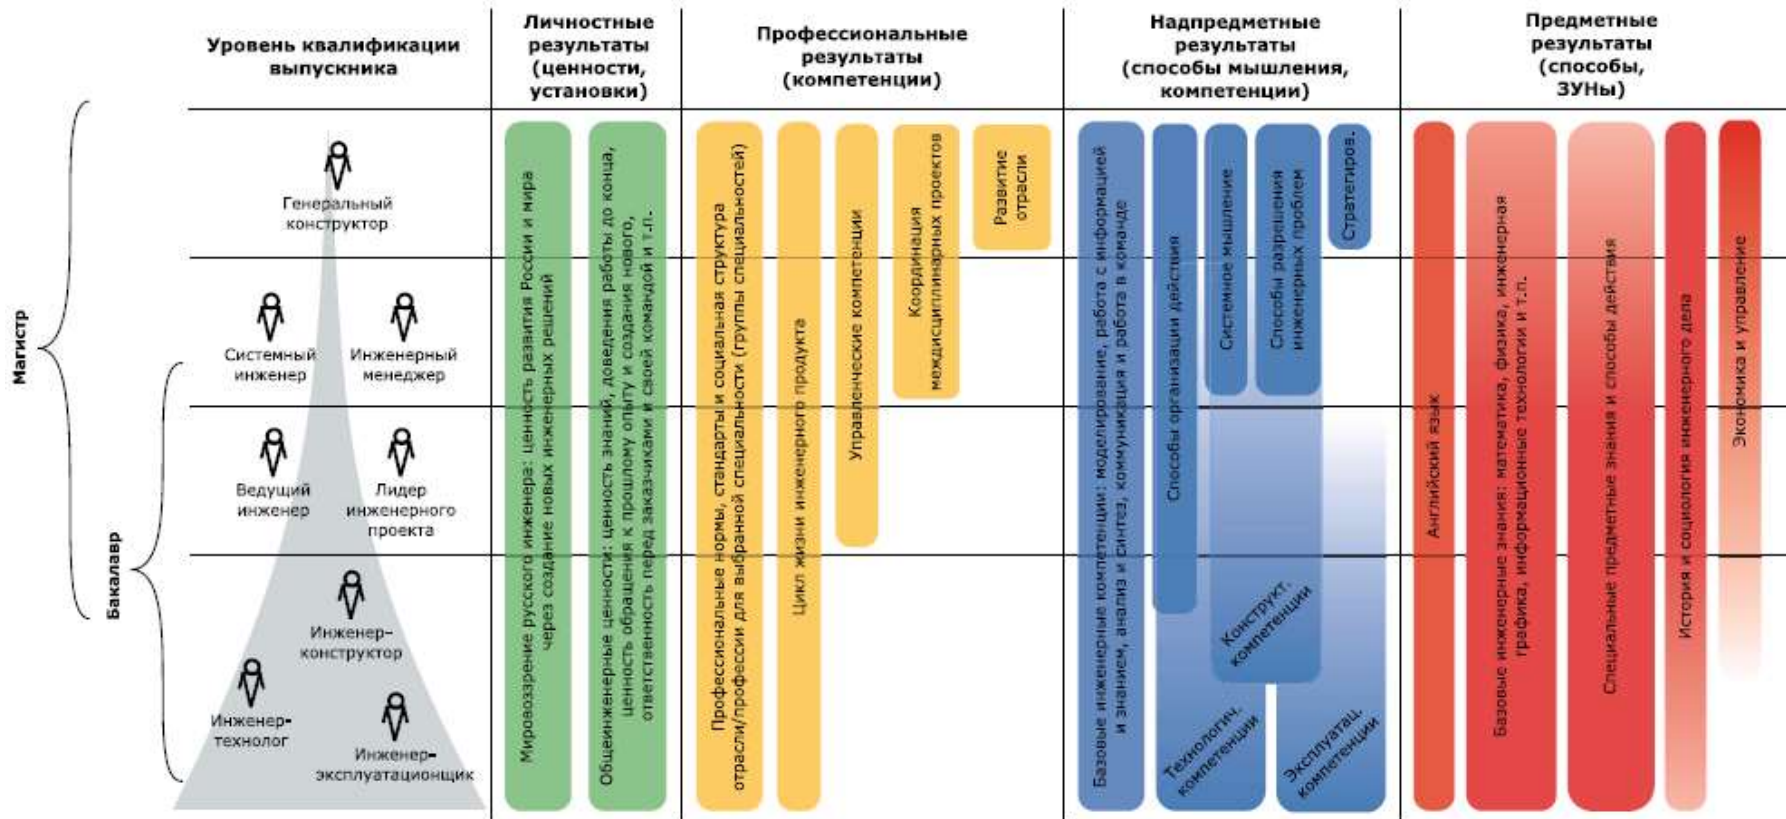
Уровень квалификации выпускника

Личностные результаты (ценности, установки)

Профессиональные результаты (компетенции)

Надпредметные результаты (способы мышления, компетенции)

Предметные результаты (способы, ЗУНы)

Магистр

Бакалавр

Генеральный конструктор

Системный инженер

Инженерный менеджер

Ведущий инженер

Лидер инженерного проекта

Инженер-конструктор

Инженер-технолог

Инженер-эксплуатационщик

Мировоззрение русского инженера: ценность развития России и мира через создание новых инженерных решений

Общеинженерные ценности: ценность знаний, доведения работы до конца, ценность обращения к прошлому опыту и создания нового, ответственность перед заказчиками и своей командой и т.п.

Профессиональные нормы, стандарты и социальная структура отрасли/профессии для выбранной специальности (группы специальностей)

Цикл жизни инженерного продукта

Управленческие компетенции

Координация междисциплинарных проектов

Развитие отрасли

Базовые инженерные компетенции: моделирование, работа с информацией и знанием, анализ и синтез, коммуникация и работа в команде

Способы организации действия

Системное мышление

Способы разрешения инженерных проблем

Стратегиров.

Конструкт. компетенции

Технологич. компетенции

Эксплуатац. компетенции

Английский язык

Базовые инженерные знания: математика, физика, инженерная графика, информационные технологии и т.п.

Специальные предметные знания и способы действия

История и социология инженерного дела

Экономика и управление